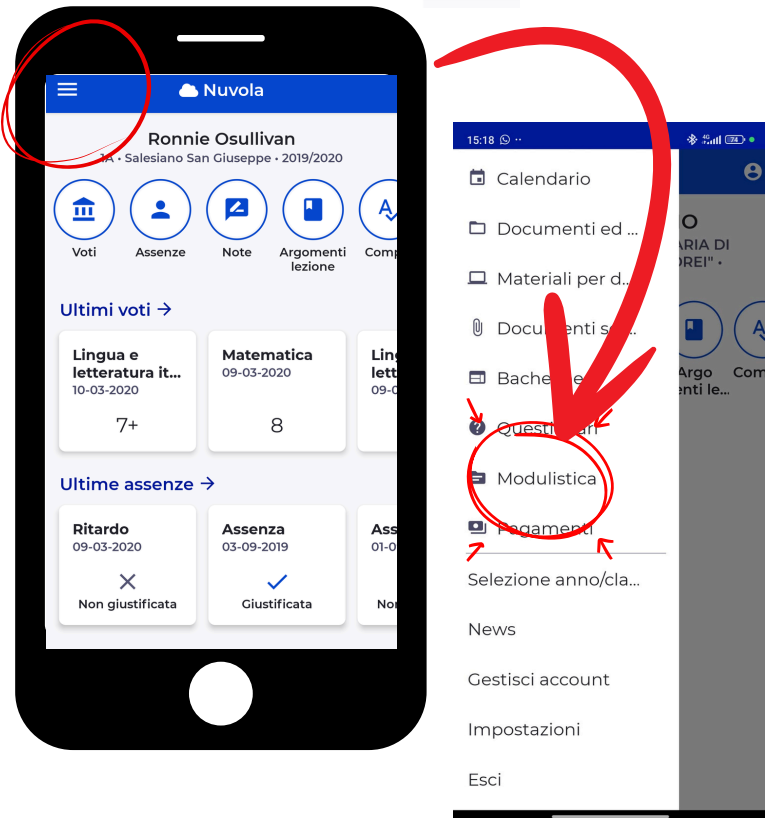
Nuvola

Ronnie Osullivan
1A • Salesiano San Giuseppe • 2019/2020

Voti
Assenze
Note
Argomenti lezione
Comp

Ultimi voti →

Lingua e letteratura it...
10-03-2020
7+

Matematica
09-03-2020
8

Ling lett
09-0

Ultime assenze →

Ritardo
09-03-2020
Non giustificata

Assenza
03-09-2019
Giustificata

Ass
01-0
Non

15:18

Calendario
Documenti ed ...
Materiali per d...
Documenti s...
Bacheche
Questionari
Modulistica
Pagamenti
Selezione anno/cla...
News
Gestisci account
Impostazioni
Esci

O
ARIA DI
OREI" •
Argo
enti le...
Com